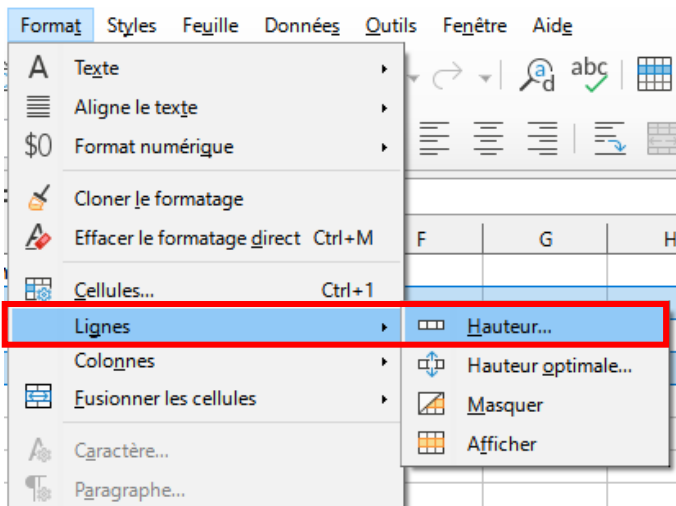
Format Styles Feuille Données Outils Fenêtre Aide

A Texte
Aligne le texte
$0 Format numérique
Cloner le formatage
Effacer le formatage direct Ctrl+M
Cellules... Ctrl+1
Lignes
Colonnes
Fusionner les cellules
Caractère...
Paragraphe...

Hauteur...
Hauteur optimale...
Masquer
Afficher

abc
F G H